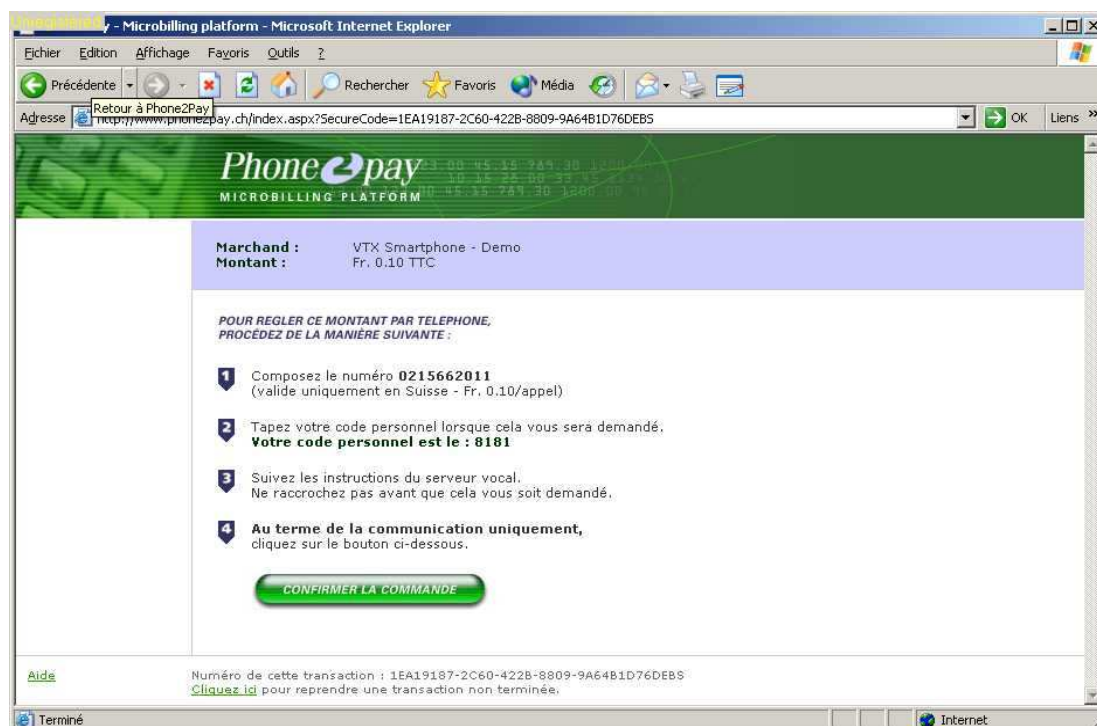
Unregistered y - Microbilling platform - Microsoft Internet Explorer

Fichier Edition Affichage Favoris Outils ?

Précédente Rechercher Favoris Média

Retour à Phone2Pay

Adresse http://www.phone2pay.ch/index.aspx?SecureCode=1EA19187-2C60-422B-8809-9A64B1D76DEBS OK Liens »

Phone2pay
MICROBILLING PLATFORM

Marchand : VTX Smartphone - Demo
Montant : Fr. 0.10 TTC

POUR REGLER CE MONTANT PAR TELEPHONE, PROCÉDEZ DE LA MANIÈRE SUIVANTE :

1 Composez le numéro 0215662011
(valide uniquement en Suisse - Fr. 0.10/appel)

2 Tapez votre code personnel lorsque cela vous sera demandé.
Votre code personnel est le : 8181

3 Suivez les instructions du serveur vocal.
Ne raccrochez pas avant que cela vous soit demandé.

4 Au terme de la communication uniquement,
cliquez sur le bouton ci-dessous.

CONFIRMER LA COMMANDE

Aide

Numéro de cette transaction : 1EA19187-2C60-422B-8809-9A64B1D76DEBS
Cliquez ici pour reprendre une transaction non terminée.

Terminé

Internet